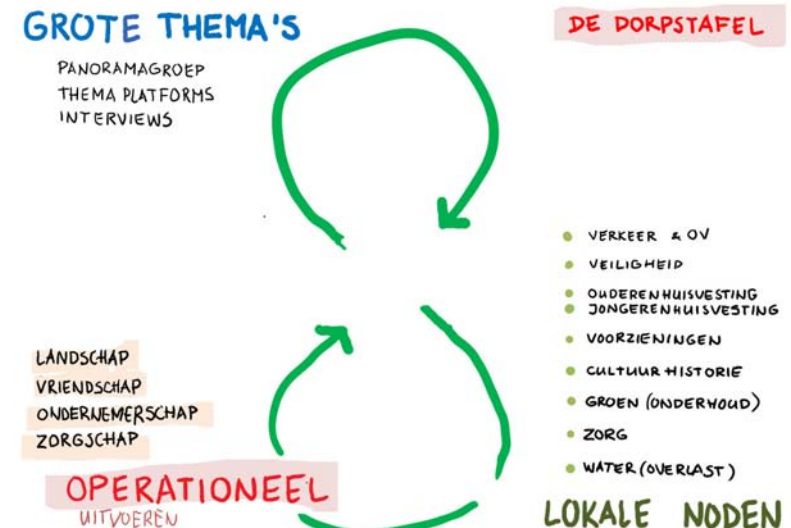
GROTE THEMA'S

PANORAMAGROEP
THEMA PLATFORMS
INTERVIEWS

DE DORPSTAFEL

VERKEER & OV
VEILIGHEID
OUDERENHUISVESTING
JONGERENHUISVESTING
VOORZIENINGEN
CULTUURHISTORIE
GROEN (ONDERHOUD)
ZORG
WATER (OVERLAST)

LANDSCHAP
VRIENDSCHAP
ONDERNEMERSCHAP
ZORGSCHAP

OPERATIONEEL
UITVOEREN

LOKALE NODEN